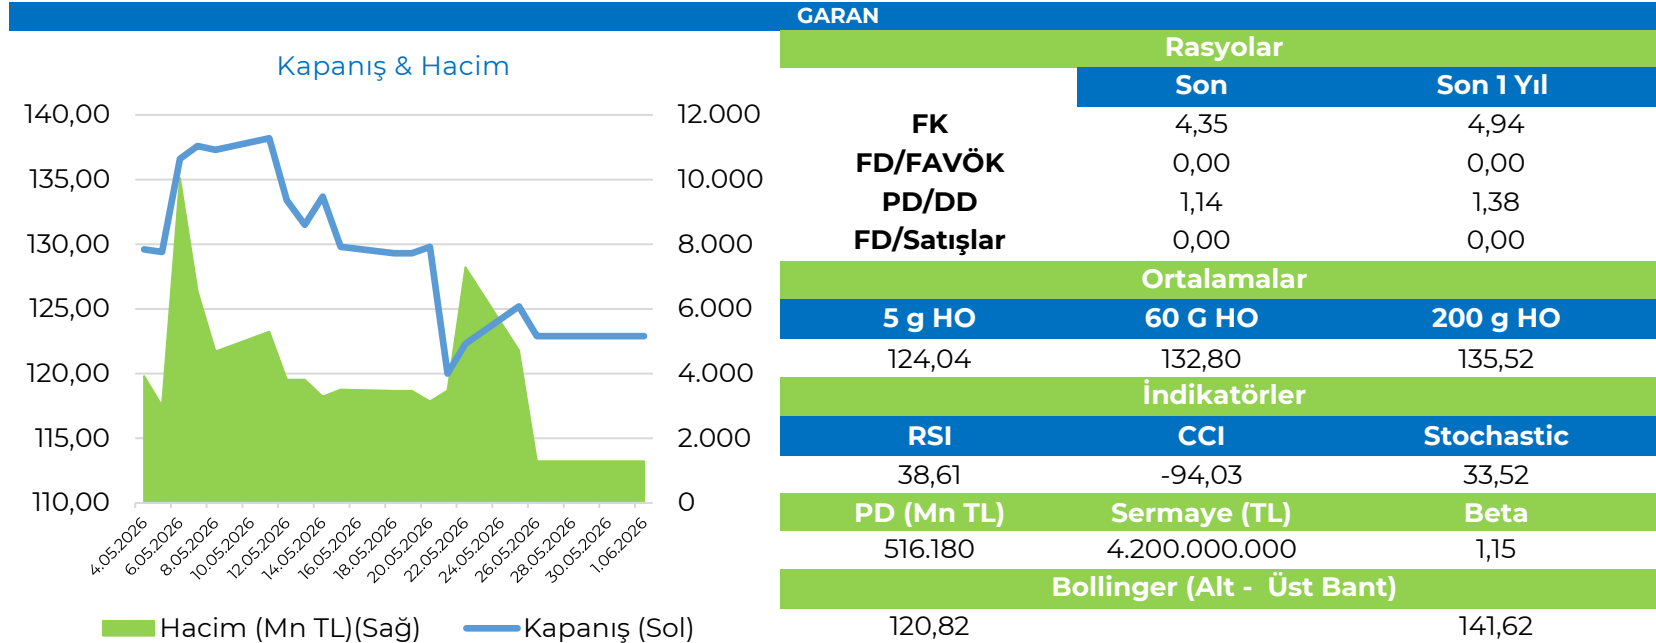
GARAN

Kapanış & Hacim

140,00
135,00
130,00
125,00
120,00
115,00
110,00

12.000
10.000
8.000
6.000
4.000
2.000
0

4.05.2026
6.05.2026
8.05.2026
10.05.2026
12.05.2026
14.05.2026
16.05.2026
18.05.2026
20.05.2026
22.05.2026
24.05.2026
26.05.2026
28.05.2026
30.05.2026
1.06.2026

Hacim (Mn TL)(Sağ)
Kapanış (Sol)

Rasyolar

| | Son | Son 1 Yıl |
|---|---|---|
| FK | 4,35 | 4,94 |
| FD/FAVÖK | 0,00 | 0,00 |
| PD/DD | 1,14 | 1,38 |
| FD/Satışlar | 0,00 | 0,00 |

Ortalamalar

| 5 g HO | 60 G HO | 200 g HO |
|---|---|---|
| 124,04 | 132,80 | 135,52 |

İndikatörler

| RSI | CCI | Stochastic |
|---|---|---|
| 38,61 | -94,03 | 33,52 |

| PD (Mn TL) | Sermaye (TL) | Beta |
|---|---|---|
| 516.180 | 4.200.000.000 | 1,15 |

Bollinger (Alt - Üst Bant)

120,82
141,62